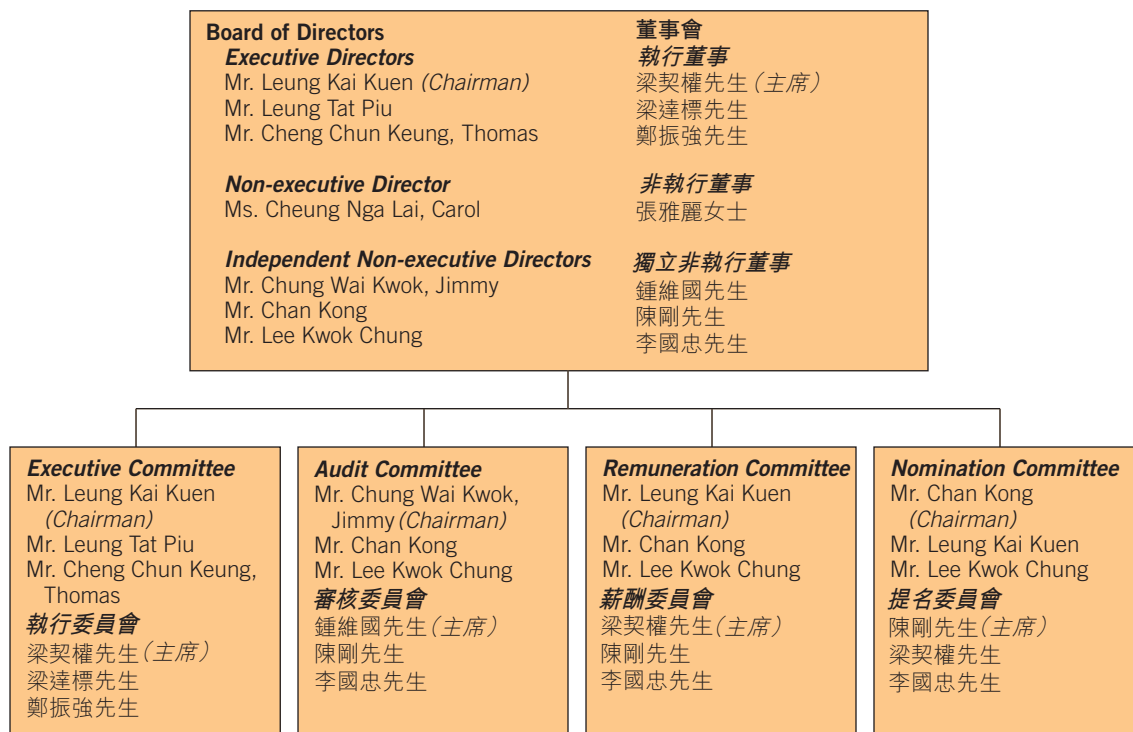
Board of Directors
Executive Directors
Mr. Leung Kai Kuen (Chairman)
Mr. Leung Tat Piu
Mr. Cheng Chun Keung, Thomas

Non-executive Director
Ms. Cheung Nga Lai, Carol

Independent Non-executive Directors
Mr. Chung Wai Kwok, Jimmy
Mr. Chan Kong
Mr. Lee Kwok Chung

董事會
執行董事
梁契權先生（主席）
梁達標先生
鄭振強先生

非執行董事
張雅麗女士

獨立非執行董事
鍾維國先生
陳剛先生
李國忠先生

Executive Committee
Mr. Leung Kai Kuen (Chairman)
Mr. Leung Tat Piu
Mr. Cheng Chun Keung, Thomas
執行委員會
梁契權先生（主席）
梁達標先生
鄭振強先生

Audit Committee
Mr. Chung Wai Kwok, Jimmy (Chairman)
Mr. Chan Kong
Mr. Lee Kwok Chung
審核委員會
鍾維國先生（主席）
陳剛先生
李國忠先生

Remuneration Committee
Mr. Leung Kai Kuen (Chairman)
Mr. Chan Kong
Mr. Lee Kwok Chung
薪酬委員會
梁契權先生（主席）
陳剛先生
李國忠先生

Nomination Committee
Mr. Chan Kong (Chairman)
Mr. Leung Kai Kuen
Mr. Lee Kwok Chung
提名委員會
陳剛先生（主席）
梁契權先生
李國忠先生